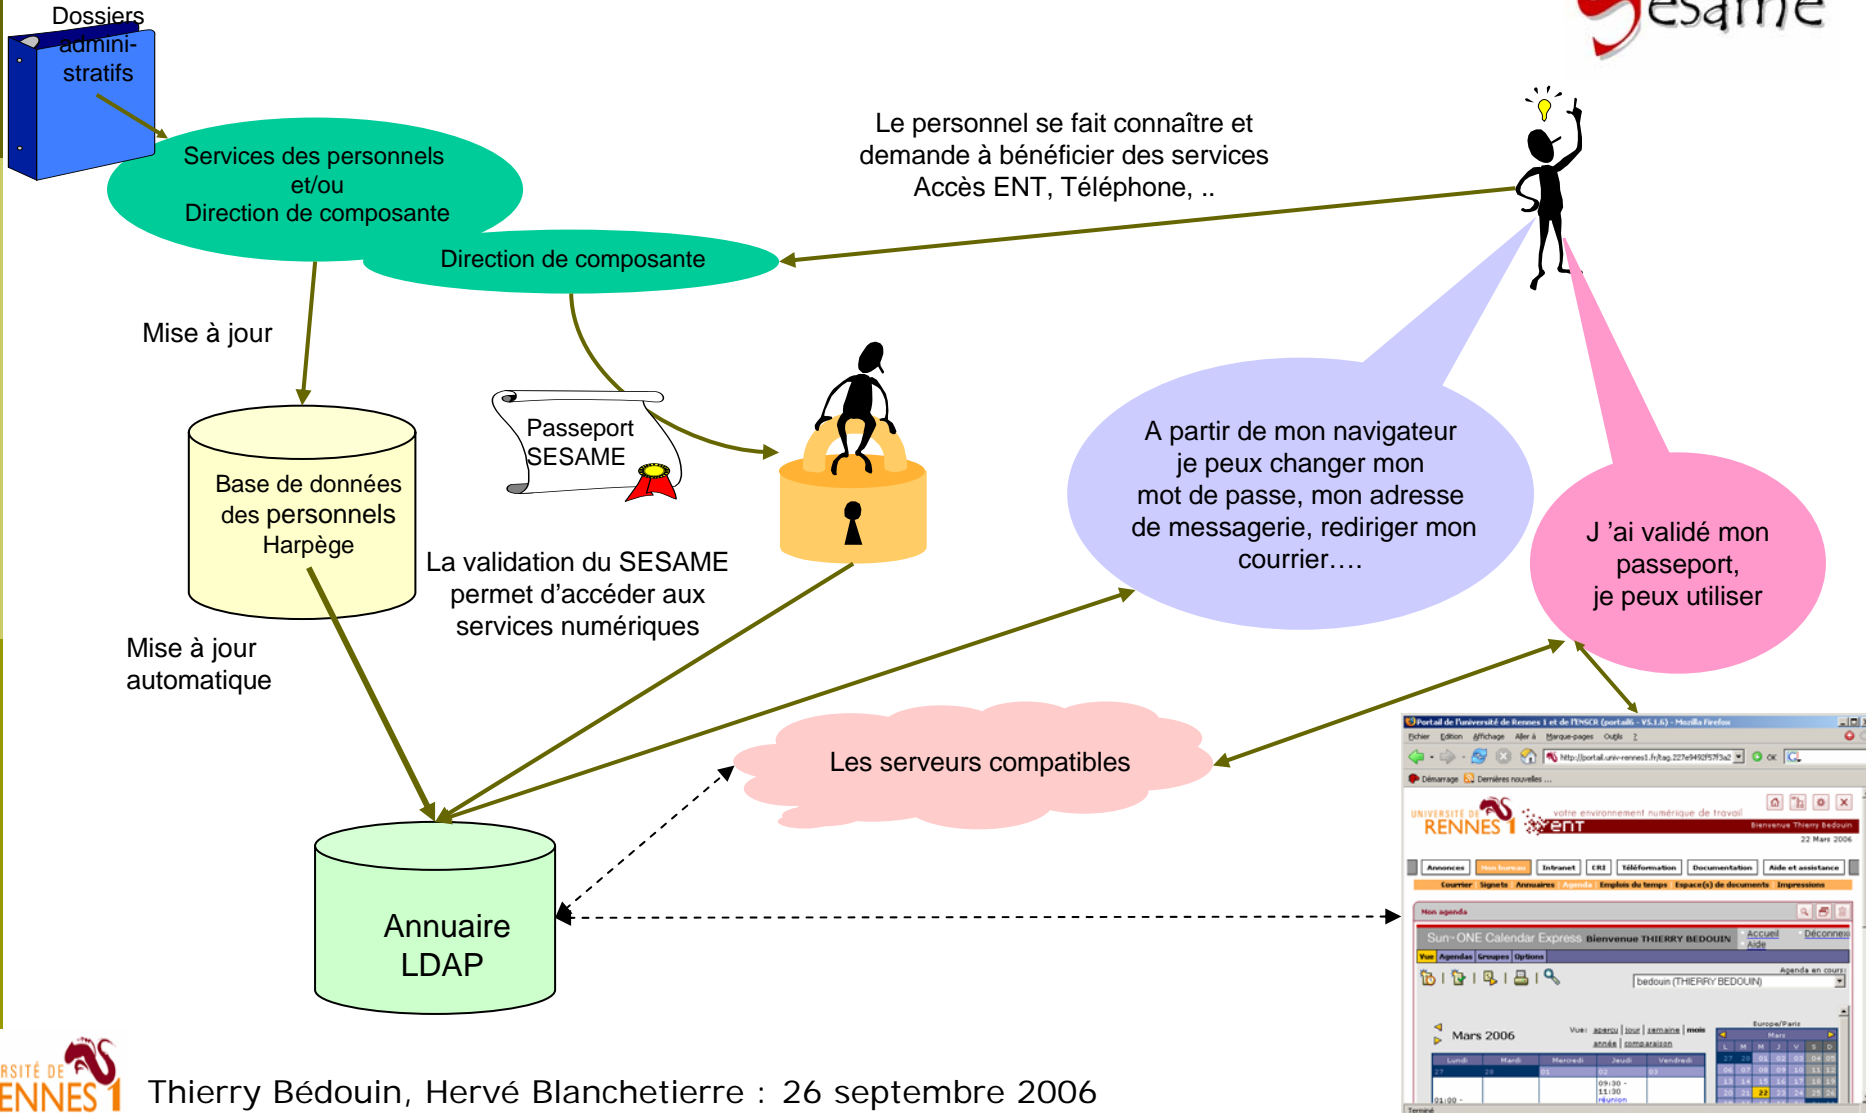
Dossiers admini-stratifs

esame

Services des personnels et/ou Direction de composante

Direction de composante

Le personnel se fait connaître et demande à bénéficier des services Accès ENT, Téléphone, ..

Mise à jour

Passeport SESAME

Base de données des personnels Harpège

La validation du SESAME permet d'accéder aux services numériques

A partir de mon navigateur je peux changer mon mot de passe, mon adresse de messagerie, rediriger mon courrier….

J 'ai validé mon passeport, je peux utiliser

Mise à jour automatique

Les serveurs compatibles

Annuaire LDAP

UNIVERSITÉ DE RENNES 1

ent

Mon agenda

Sun ONE Calendar Express Bienvenue THIERRY BEDOUIN

Mars 2006

Thierry Bédouin, Hervé Blanchetierre : 26 septembre 2006